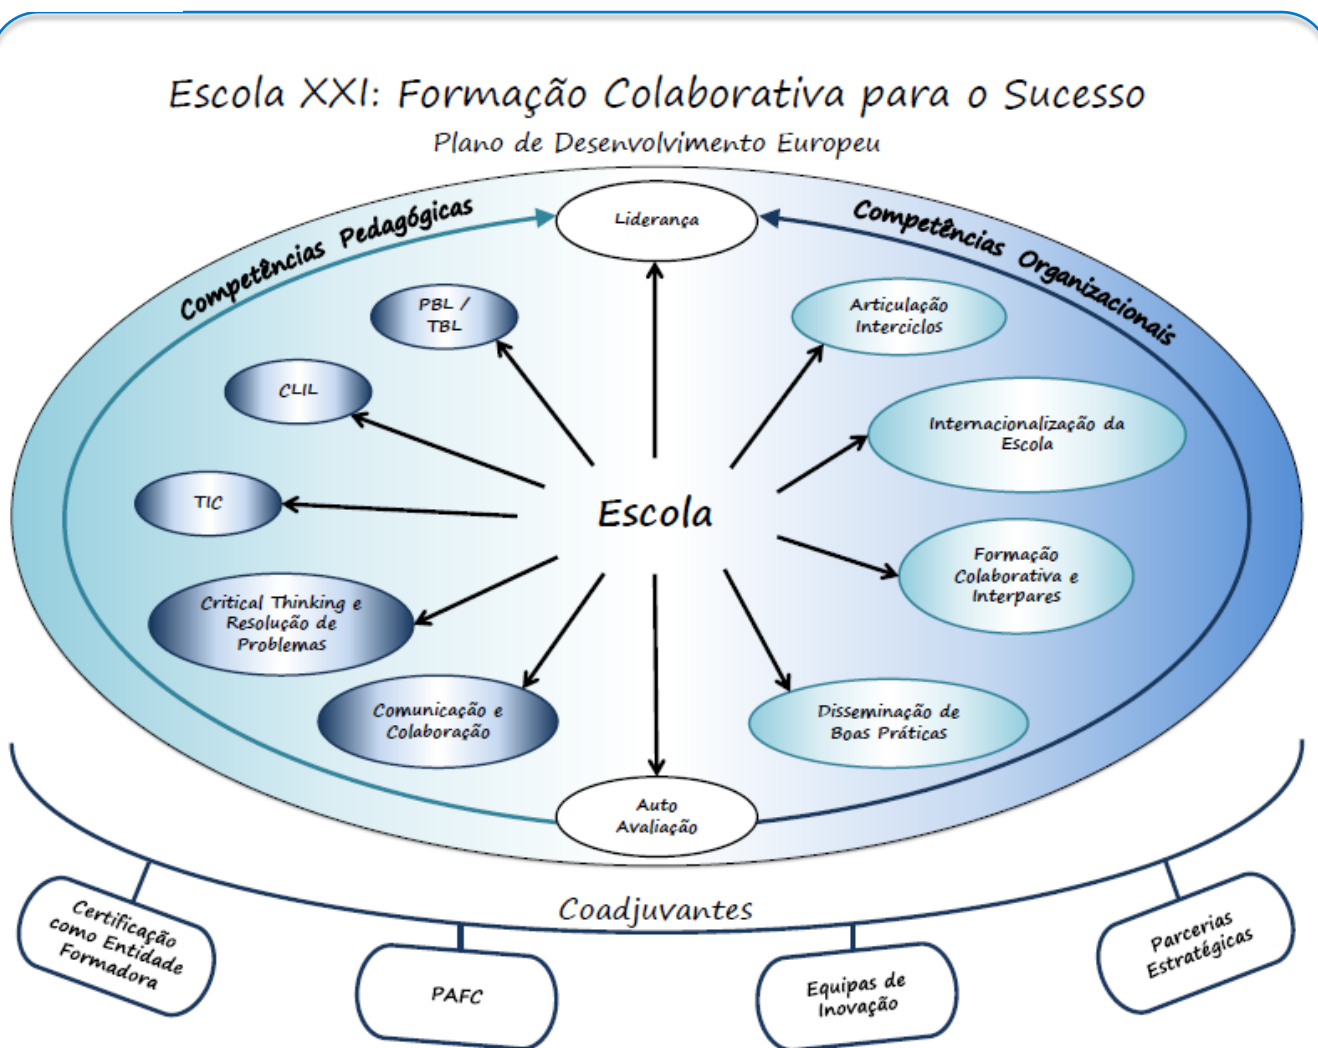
Escola XXI: Formação Colaborativa para o Sucesso

Plano de Desenvolvimento Europeu

Competências Pedagógicas

Liderança

Competências Organizacionais

PBL / TBL

CLIL

TIC

Critical Thinking e Resolução de Problemas

Comunicação e Colaboração

Articulação Interciclos

Internacionalização da Escola

Formação Colaborativa e Interpares

Disseminação de Boas Práticas

Escola

Auto Avaliação

Coadjuvantes

Certificação como Entidade Formadora

PAFC

Equipas de Inovação

Parcerias Estratégicas